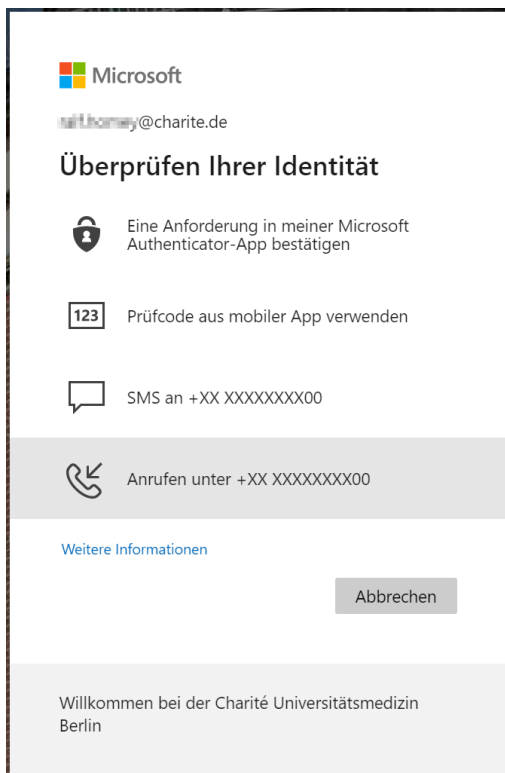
Microsoft

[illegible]@charite.de

Überprüfen Ihrer Identität

Eine Anforderung in meiner Microsoft Authenticator-App bestätigen

123

Prüfcode aus mobiler App verwenden

SMS an +XX XXXXXXXX00

Anrufen unter +XX XXXXXXXX00

Weitere Informationen

Abbrechen

Willkommen bei der Charité Universitätsmedizin Berlin